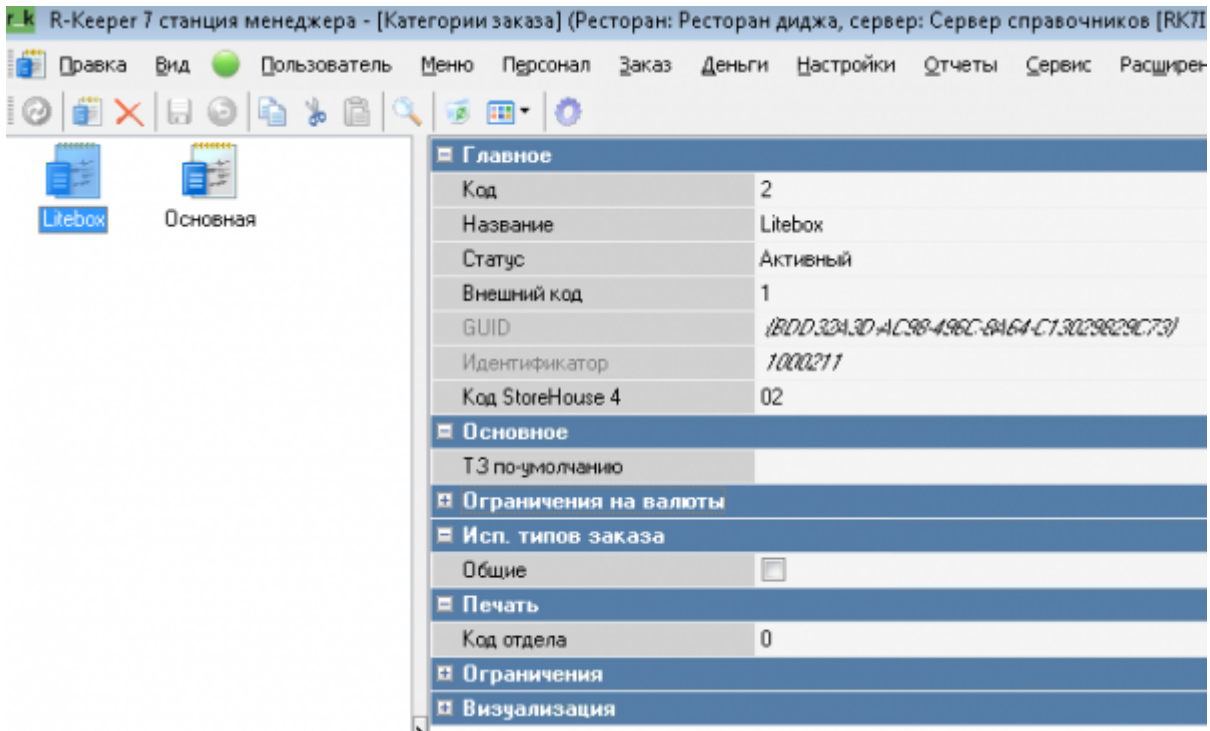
r_k R-Keeper 7 станция менеджера - [Категории заказа] (Ресторан: Ресторан диджа, сервер: Сервер справочников [RK7I

Правка Вид Пользователь Меню Персонал Заказ Деньги Настройки Отчеты Сервис Расширен

Litebox Основная

| Главное | |
|---|---|
| Код | 2 |
| Название | Litebox |
| Статус | Активный |
| Внешний код | 1 |
| GUID | {BDD3243D-AC98-496C-8A64-C13029829C73} |
| Идентификатор | 1000211 |
| Код StoreHouse 4 | 02 |
| **Основное** | |
| ТЗ по-умолчанию | |
| **Ограничения на валюты** | |
| **Исп. типов заказа** | |
| Общие | |
| **Печать** | |
| Код отдела | 0 |
| **Ограничения** | |
| **Визуализация** | |